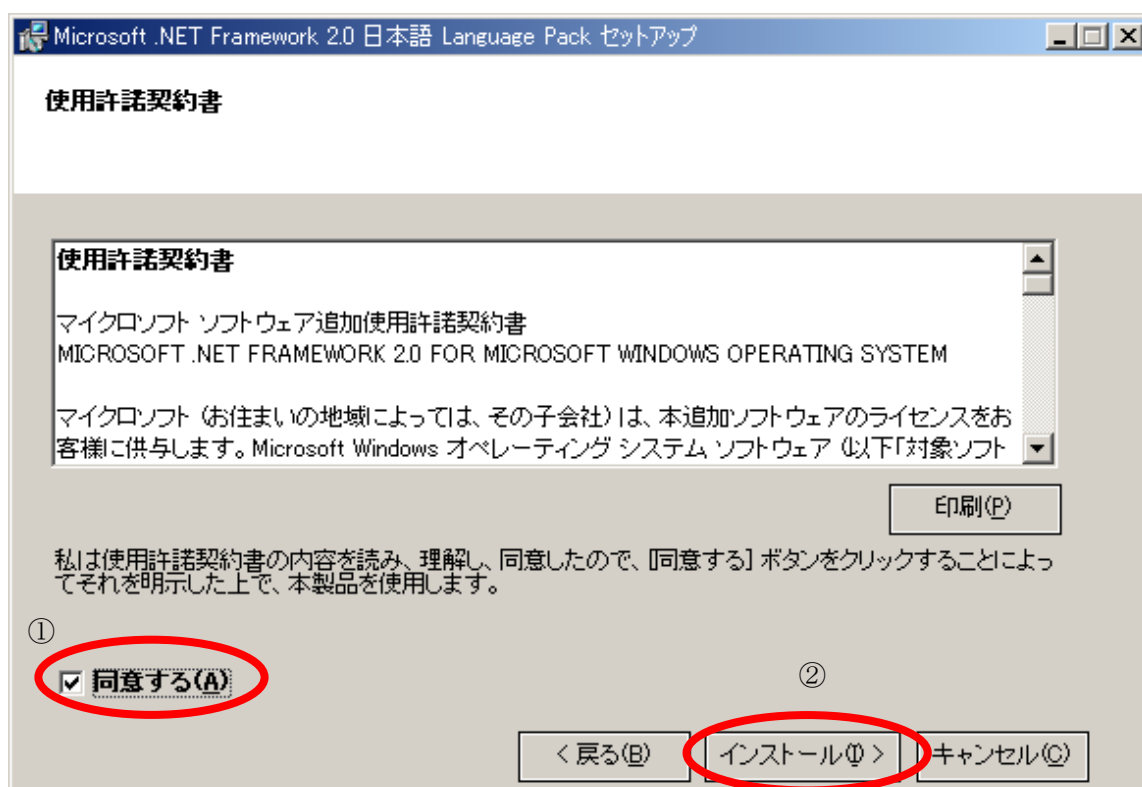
Microsoft .NET Framework 2.0 日本語 Language Pack セットアップ

使用許諾契約書

使用許諾契約書

マイクロソフト ソフトウェア追加使用許諾契約書
MICROSOFT .NET FRAMEWORK 2.0 FOR MICROSOFT WINDOWS OPERATING SYSTEM

マイクロソフト (お住まいの地域によっては、その子会社) は、本追加ソフトウェアのライセンスをお客様に供与します。Microsoft Windows オペレーティング システム ソフトウェア (以下「対象ソフト

印刷(P)

私は使用許諾契約書の内容を読み、理解し、同意したので、[同意する] ボタンをクリックすることによってそれを明示した上で、本製品を使用します。

①

同意する(A)

②

< 戻る(B)

インストール(I) >

キャンセル(C)